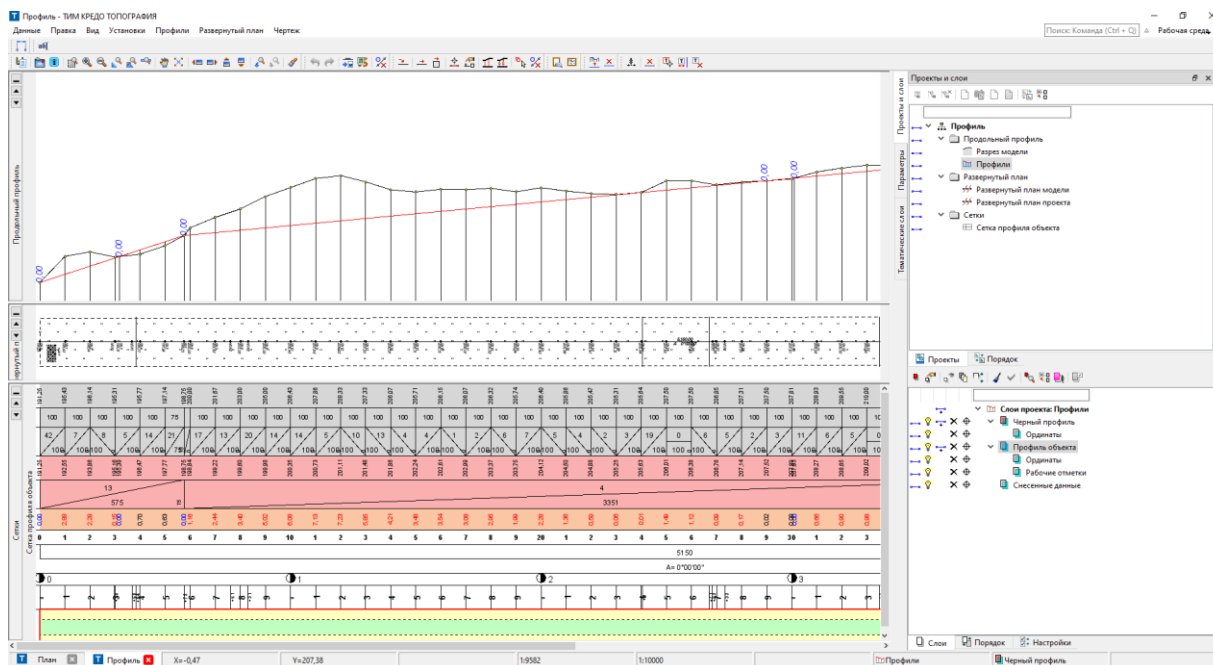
Профиль - ТИМ КРЕДО ТОПОГРАФИЯ

Данные Правка Вид Установки Профили Развернутый план Чертеж

Поиск: Команда (Ctrl + Q) Рабочая среда

Продольный профиль

0.00 0.00 0.00 0.00 0.00

Развернутый п

Сетки

Сетка профиля объекта

| 100 | 100 | 100 | 100 | 100 | 75 | 100 | 100 | 100 | 100 | 100 | 100 | 100 | 100 | 100 | 100 | 100 | 100 | 100 | 100 | 100 | 100 | 100 | 100 | 100 | 100 | 100 | 100 | 100 | 100 | 100 | 100 | 100 | 100 |
|---|---|---|---|---|---|---|---|---|---|---|---|---|---|---|---|---|---|---|---|---|---|---|---|---|---|---|---|---|---|---|---|---|---|
| 42 | 7 | 8 | 5 | 14 | 21 | 17 | 13 | 20 | 14 | 5 | 10 | 13 | 4 | 1 | 2 | 6 | 7 | 5 | 4 | 2 | 3 | 19 | 0 | 6 | 5 | 2 | 3 | 11 | 6 | 5 | 0 | | |

13

575

4

3351

0 1 2 3 4 5 6 7 8 9 10 1 2 3 4 5 6 7 8 9 20 1 2 3 4 5 6 7 8 9 30 1 2 3

5150

A= 0°00'00"

0 1 2 3

Проекты и слои

Профиль

Продольный профиль

Разрез модели

Профили

Развернутый план

Развернутый план модели

Развернутый план проекта

Сетки

Сетка профиля объекта

Проекты и слои

Параметры

Тематические слои

Проекты Порядок

Слои проекта: Профили

Черный профиль

Ординаты

Профиль объекта

Ординаты

Рабочие отметки

Снесенные данные

Слои Порядок Настройки

План Профиль X=-0,47 Y=207,38 1:9582 1:10000 Профили Черный профиль